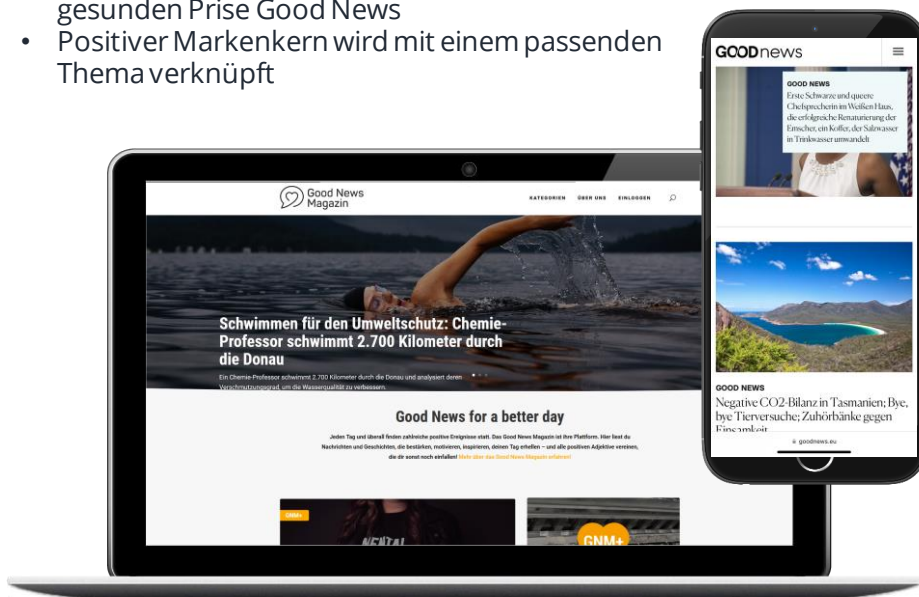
gesunden Prise Good News
• Positiver Markenkern wird mit einem passenden Thema verknüpft

Good News Magazin
KATEGORIEN ÜBER UNS EINLOGGEN

Schwimmen für den Umweltschutz: Chemie-Professor schwimmt 2.700 Kilometer durch die Donau

Ein Chemie-Professor schwimmt 2.700 Kilometer durch die Donau und analysiert deren Verschmutzungsgrad, um die Wasserqualität zu verbessern.

Good News for a better day

Jeden Tag und überall finden zahlreiche positive Ereignisse statt. Das Good News Magazin ist ihre Plattform. Hier liest du Nachrichten und Geschichten, die bestärken, motivieren, inspirieren, deinen Tag erhellen – und alle positiven Adjektive vereinen, die dir sonst noch einfallen! Mehr über das Good News Magazin erfahren!

GNM+
GNM+

GOODnews

GOOD NEWS
Erste Schwarze und queere Chefsprecherin im Weißen Haus, die erfolgreiche Renaturierung der Emscher, ein Koffer, der Salzwasser in Trinkwasser umwandelt

GOOD NEWS
Negative CO2-Bilanz in Tasmanien; Bye, bye Tierversuche; Zuhörbänke gegen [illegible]

goodnews.eu